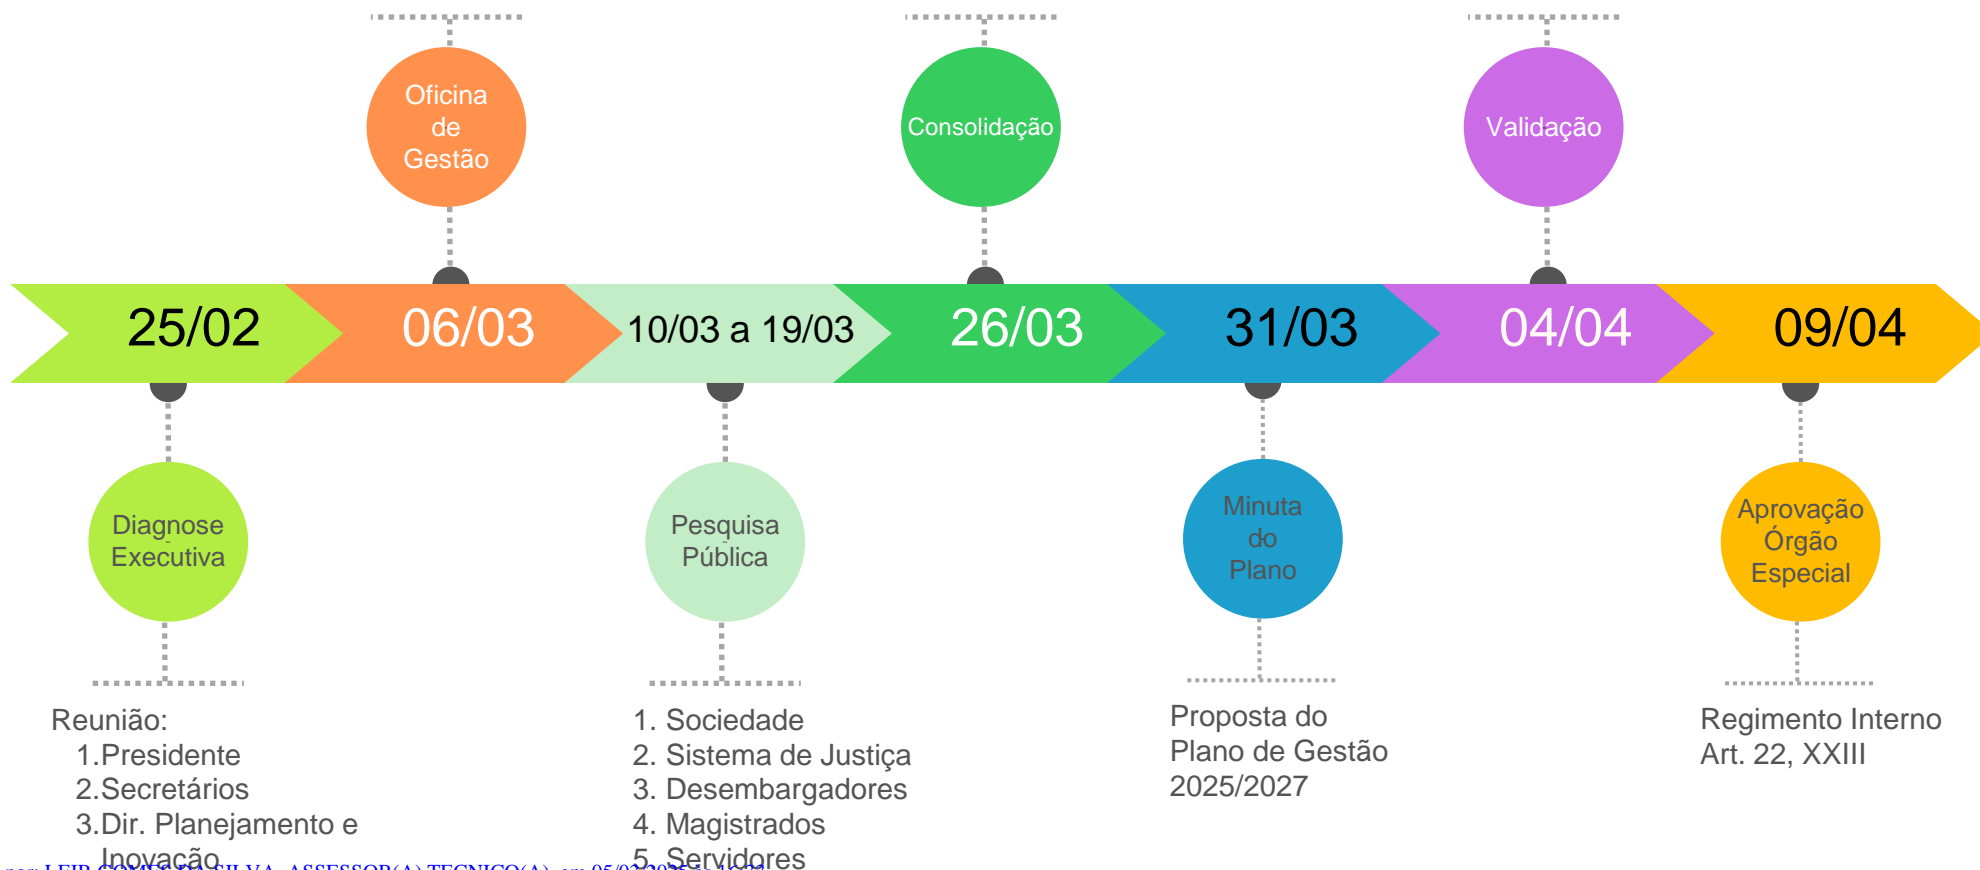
Oficina de Gestão

Consolidação

Validação

25/02

06/03

10/03 a 19/03

26/03

31/03

04/04

09/04

Diagnose Executiva

Pesquisa Pública

Minuta do Plano

Aprovação Órgão Especial

Reunião:
1.Presidente
2.Secretários
3.Dir. Planejamento e Inovação

1. Sociedade
2. Sistema de Justiça
3. Desembargadores
4. Magistrados
5. Servidores

Proposta do Plano de Gestão 2025/2027

Regimento Interno Art. 22, XXIII

por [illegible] SILVA, ASSESSOR(A) TECNICO(A), em 05/03/20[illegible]